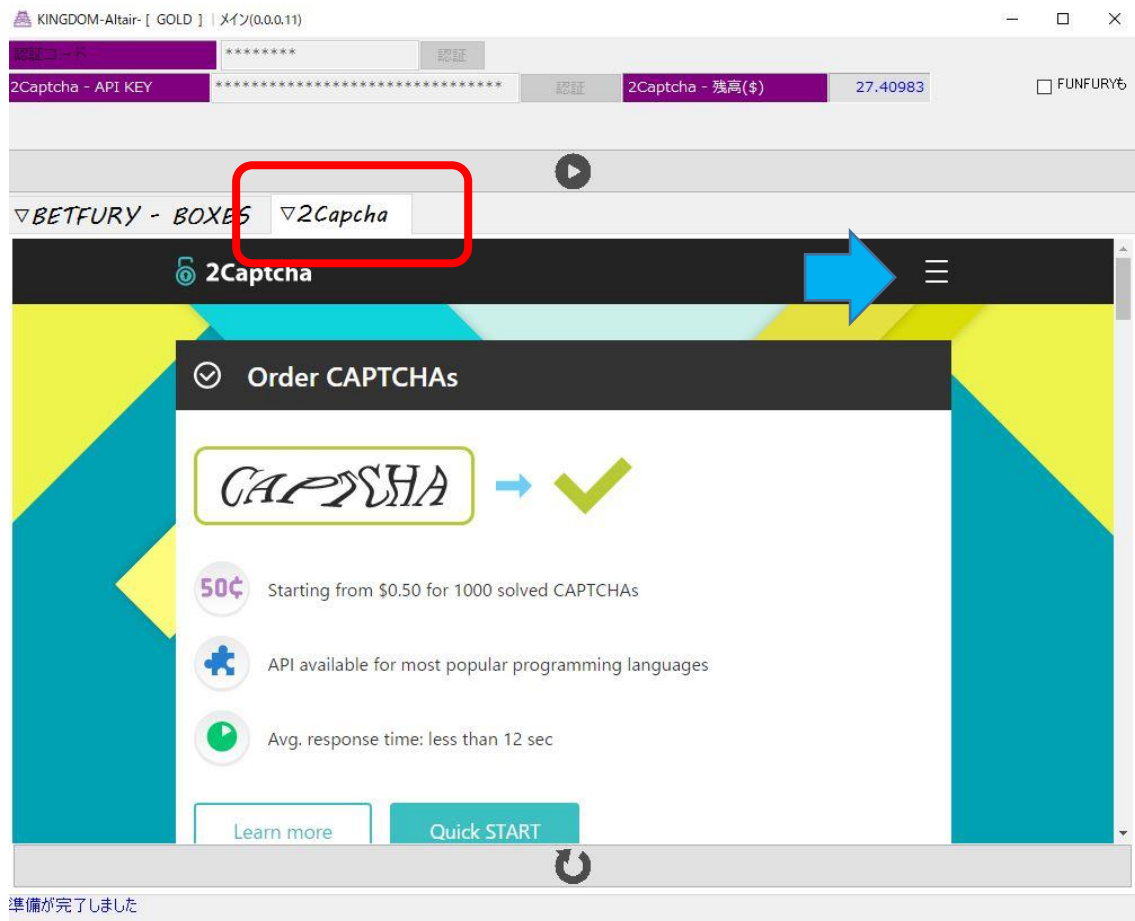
KINGDOM-Altair- [ GOLD ] | メイン(0.0.0.11)

認証コード ******** 認証

2Captcha - API KEY ******************************** 認証 2Captcha - 残高($) 27.40983

FUNFURYも

▽BETFURY - BOXES ▽2Capcha

2Captcha

Order CAPTCHAs

CAPTCHA

50¢ Starting from $0.50 for 1000 solved CAPTCHAs

API available for most popular programming languages

Avg. response time: less than 12 sec

Learn more

Quick START

準備が完了しました